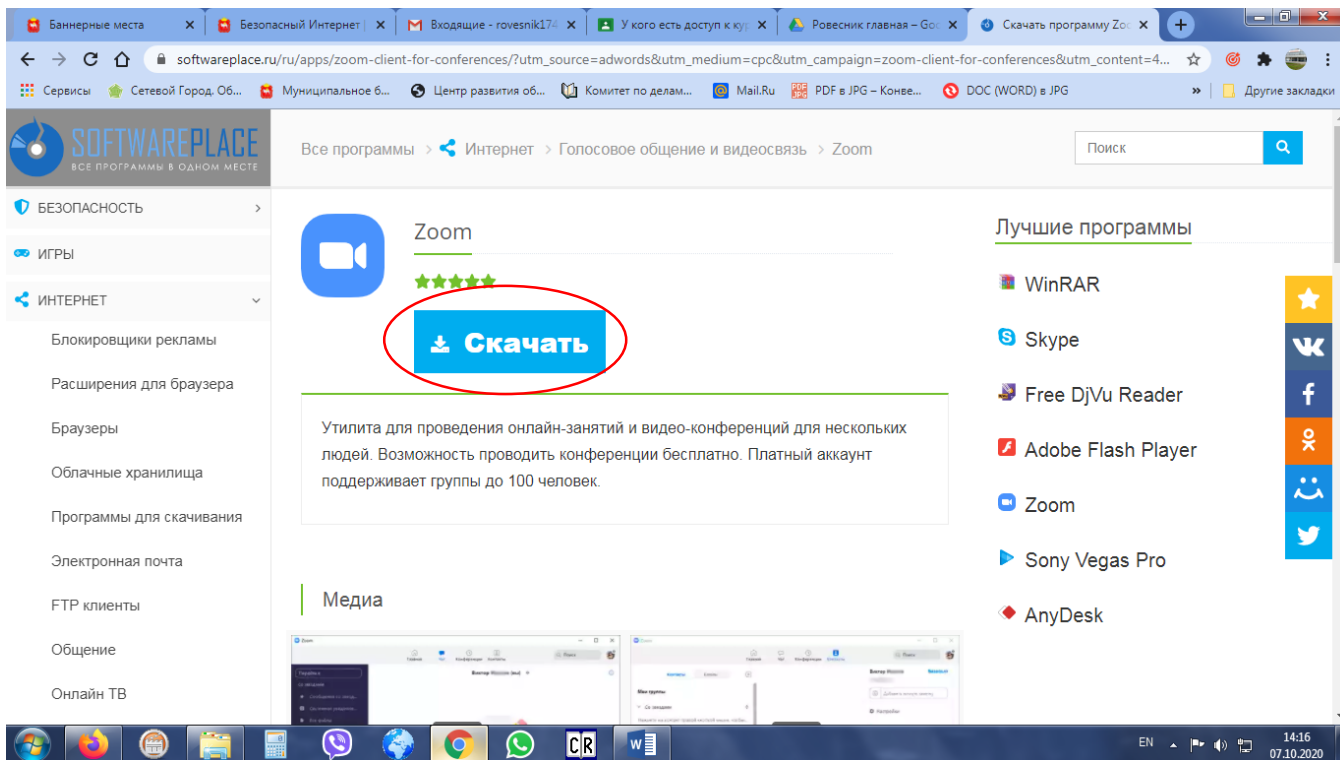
Баннерные места | Безопасный Интернет | Входящие - rovesnik174 | У кого есть доступ к кур | Ровесник главная – Goo | Скачать программу Zoo

softwareplace.ru/ru/apps/zoom-client-for-conferences/?utm_source=adwords&utm_medium=cpc&utm_campaign=zoom-client-for-conferences&utm_content=4...

Сервисы | Сетевой Город. Об... | Муниципальное б... | Центр развития об... | Комитет по делам... | Mail.Ru | PDF в JPG – Конве... | DOC (WORD) в JPG | » | Другие закладки

SOFTWAREPLACE
ВСЕ ПРОГРАММЫ В ОДНОМ МЕСТЕ

Все программы > Интернет > Голосовое общение и видеосвязь > Zoom

Поиск

БЕЗОПАСНОСТЬ
ИГРЫ
ИНТЕРНЕТ
Блокировщики рекламы
Расширения для браузера
Браузеры
Облачные хранилища
Программы для скачивания
Электронная почта
FTP клиенты
Общение
Онлайн ТВ

Zoom

Скачать

Утилита для проведения онлайн-занятий и видео-конференций для нескольких людей. Возможность проводить конференции бесплатно. Платный аккаунт поддерживает группы до 100 человек.

Медиа

Лучшие программы
WinRAR
Skype
Free DjVu Reader
Adobe Flash Player
Zoom
Sony Vegas Pro
AnyDesk

EN 14:16 07.10.2020